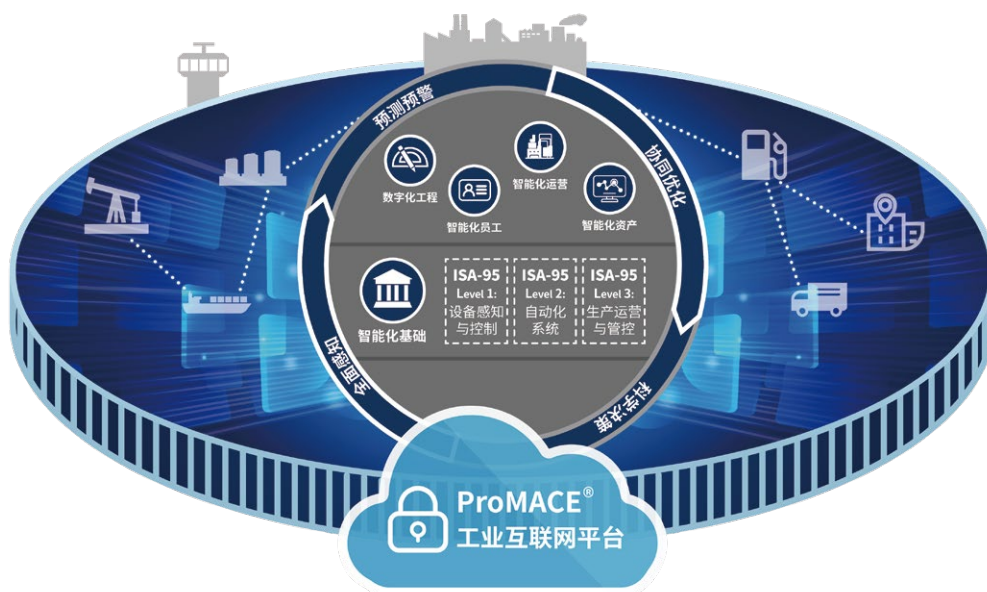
预测预警

协同优化

科学决策

全面感知

数字化工程

智能化员工

智能化运营

智能化资产

智能化基础

ISA-95
Level 1:
设备感知与控制

ISA-95
Level 2:
自动化系统

ISA-95
Level 3:
生产运营与管控

ProMACE®
工业互联网平台